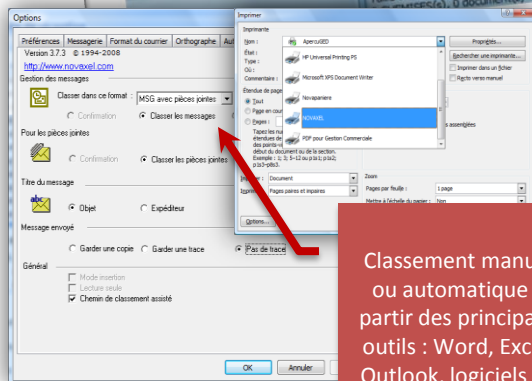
Options

Préférences | Messagerie | Format du courrier | Orthographe | Au

Version 3.7.3 © 1994-2008
http://www.novaxel.com

Gestion des messages
Classer dans ce format : MSG avec pièces jointes
Confirmation  Classer les messages

Pour les pièces jointes
Confirmation  Classer les pièces jointes

Titre du message
Objet  Expéditeur

Message envoyé
Garder une copie  Garder une trace  Pas de trace

Général
Mode insertion
Lecture seule
Chemin de classement assisté

OK  Annuler

Imprimer

Imprimante
Nom : ApercuGED
État :
Type :
Où :
Commentaire :
Propriétés...
Rechercher une imprimante...
Imprimer dans un fichier
Recto verso manuel

HP Universal Printing PS
Microsoft XPS Document Writer
Novapaniere
NOVAXEL
PDF pour Gestion Commerciale

Étendue de page
Tout
Page en cours
Pages :
Tapez les nu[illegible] étendues de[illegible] des points-v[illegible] début du document ou de la section. Exemple : 1; 3; 5–12 ou p1s1; p1s2; p1s3–p8s3.

Imprimer : Document
Imprimer : Pages paires et impaires

Zoom
Pages par feuille : 1 page
Mettre à l'échelle du papier : Non

Options...

assemblées

Classement manu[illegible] ou automatique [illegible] partir des principa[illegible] outils : Word, Exc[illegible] Outlook, logiciels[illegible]